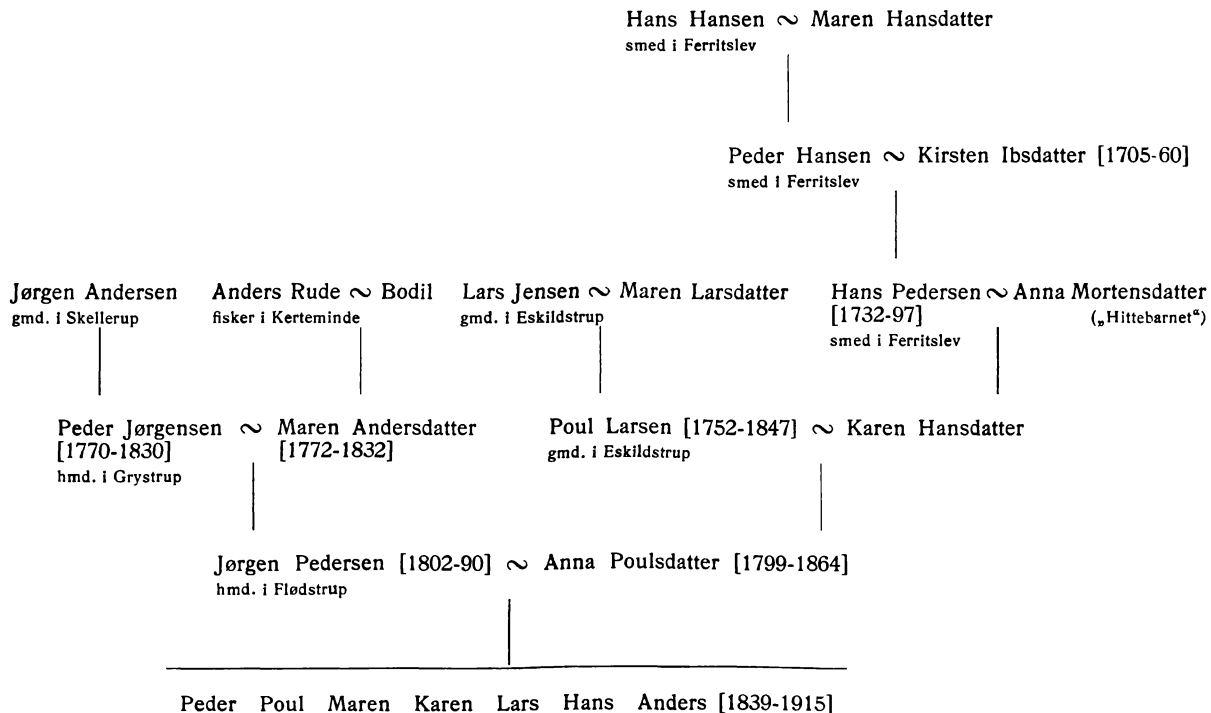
Hans Hansen $\sim$ Maren Hansdatter
smed i Ferritslev

Peder Hansen $\sim$ Kirsten Ibsdatter [1705-60]
smed i Ferritslev

Jørgen Andersen
gmd. i Skellerup

Anders Rude $\sim$ Bodil
fisker i Kerteminde

Lars Jensen $\sim$ Maren Larsdatter
gmd. i Eskildstrup

Hans Pedersen $\sim$ Anna Mortensdatter
[1732-97]
smed i Ferritslev
(„Hittebarnet“)

Peder Jørgensen $\sim$ Maren Andersdatter
[1770-1830] [1772-1832]
hmd. i Grystrup

Poul Larsen [1752-1847] $\sim$ Karen Hansdatter
gmd. i Eskildstrup

Jørgen Pedersen [1802-90] $\sim$ Anna Poulsdatter [1799-1864]
hmd. i Flødstrup

Peder Poul Maren Karen Lars Hans Anders [1839-1915]